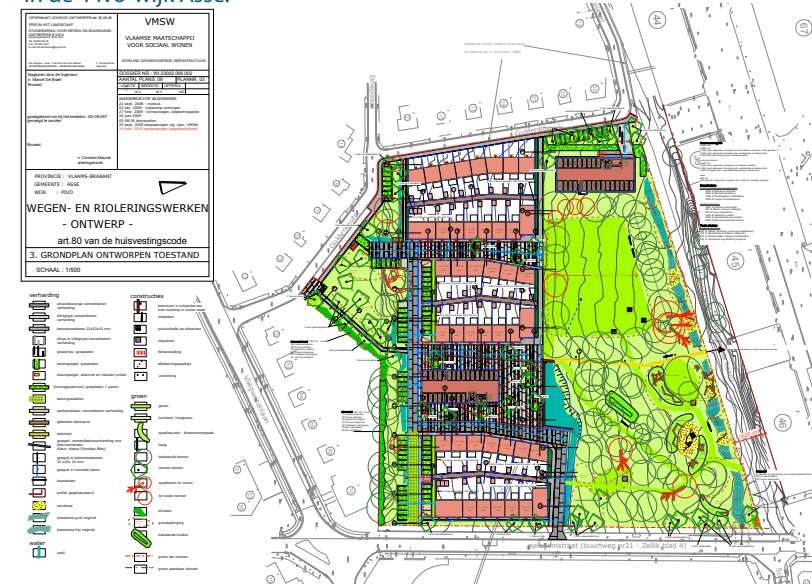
in de Pivo-wijk Asse.

OPGEMAAKT DOOR DE ONTWERPER op: 30.06.08

FRIS IN HET LANDSCHAP

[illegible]

VMSW

VLAAMSE MAATSCHAPPIJ VOOR SOCIAAL WONEN

AFDELING GESUBSIDIEERDE INFRASTRUCTUUR

DOSSIER NR : WI 23002.006.002

AANTAL PLANS : 09

PLANNR : 03

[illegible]

Nagezien door de Ingenieur
ir. Manuel De Bruel
Brussel,

goedgekeurd om bij het bestek nr. I23-06-007 gevoegd te worden

Brussel,

ir. Christian Maudé
afdelingshoofd

PROVINCIE : VLAAMS-BRABANT
GEMEENTE : ASSE
WIJK : PIVO

WEGEN- EN RIOLERINGSWERKEN
- ONTWERP -
art.80 van de huisvestingscode

3. GRONDPLAN ONTWORPEN TOESTAND

SCHAAL : 1/500

verharding

constructies

groen

water

Kerkhofstraat

Sellaerstraat (buurtweg nr21 - Zellik blad 4)

47

45

49

46

51

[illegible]